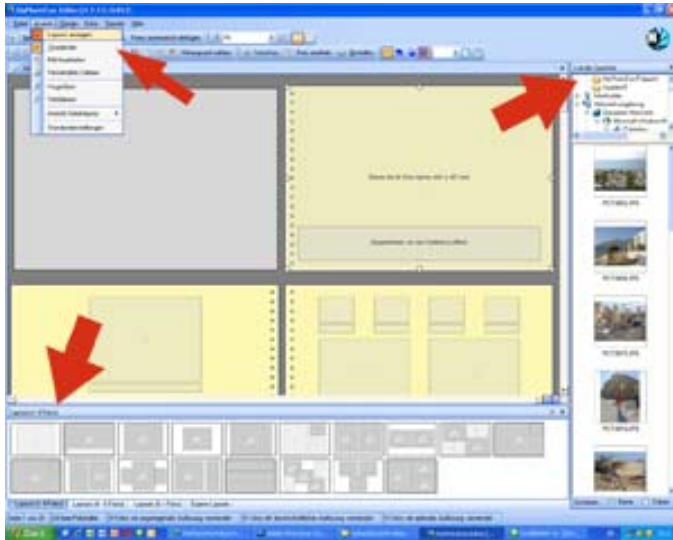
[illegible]

Layouts anzeigen
Zusatzinfo
Bildhintergründe
Hintergründe / Cliparts
Fotoeffekte
Fotorahmen
Ansicht Seitenlayouts
Standardeinstellungen

Diesen Bereich bitte eigenes Bild in 48 mm
Doppelklicken, um den Textblock zu öffnen

Layouts 6 Fotos

Layouts 6 Fotos
Layouts 8 Fotos
Layouts 10 Fotos
Eigene Layouts

P1734501.JPG
P1734502.JPG
P1734503.JPG
P1734504.JPG

Start